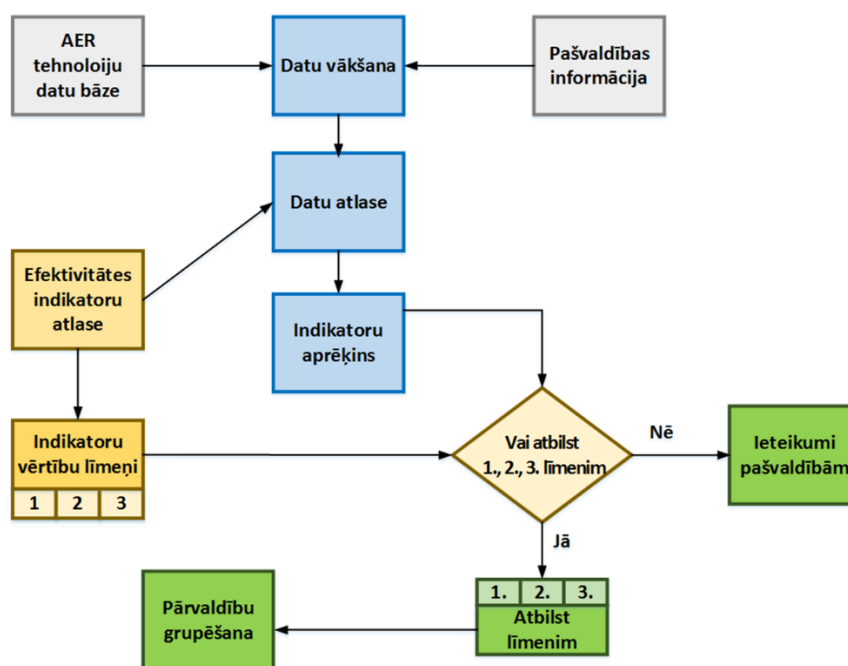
AER tehnoloiju datu bāze

Datu vākšana

Pašvaldības informācija

Datu atlase

Efektivitātes indikatoru atlase

Indikatoru aprēķins

Indikatoru vērtību līmeņi

| 1 | 2 | 3 |
|---|---|---|

Vai atbilst 1., 2., 3. līmenim

Nē

Ieteikumi pašvaldībām

Jā

| 1. | 2. | 3. |
|---|---|---|

Atbilst līmenim

Pārvaldību grupēšana